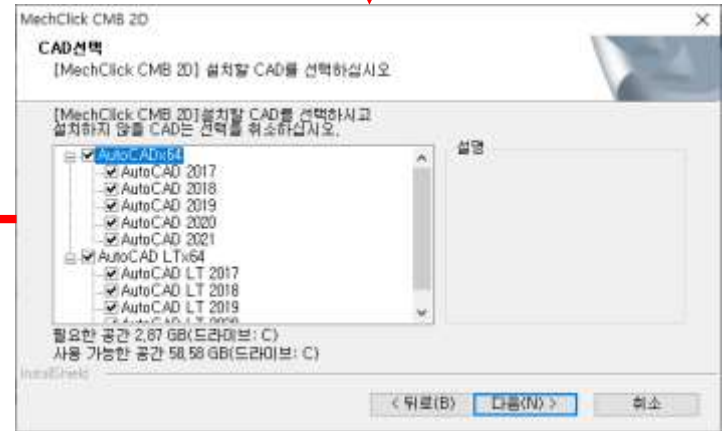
MechClick CMB 2D

CAD선택
[MechClick CMB 2D] 설치할 CAD를 선택하십시오

[MechClick CMB 2D]설치할 CAD를 선택하시고
설치하지 않을 CAD는 선택을 취소하십시오.

AutoCADx64
AutoCAD 2017
AutoCAD 2018
AutoCAD 2019
AutoCAD 2020
AutoCAD 2021
AutoCAD LTx64
AutoCAD LT 2017
AutoCAD LT 2018
AutoCAD LT 2019
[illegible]

설명

필요한 공간 2.87 GB(드라이브: C)
사용 가능한 공간 58.58 GB(드라이브: C)

InstallShield

< 뒤로(B)
다음(N) >
취소